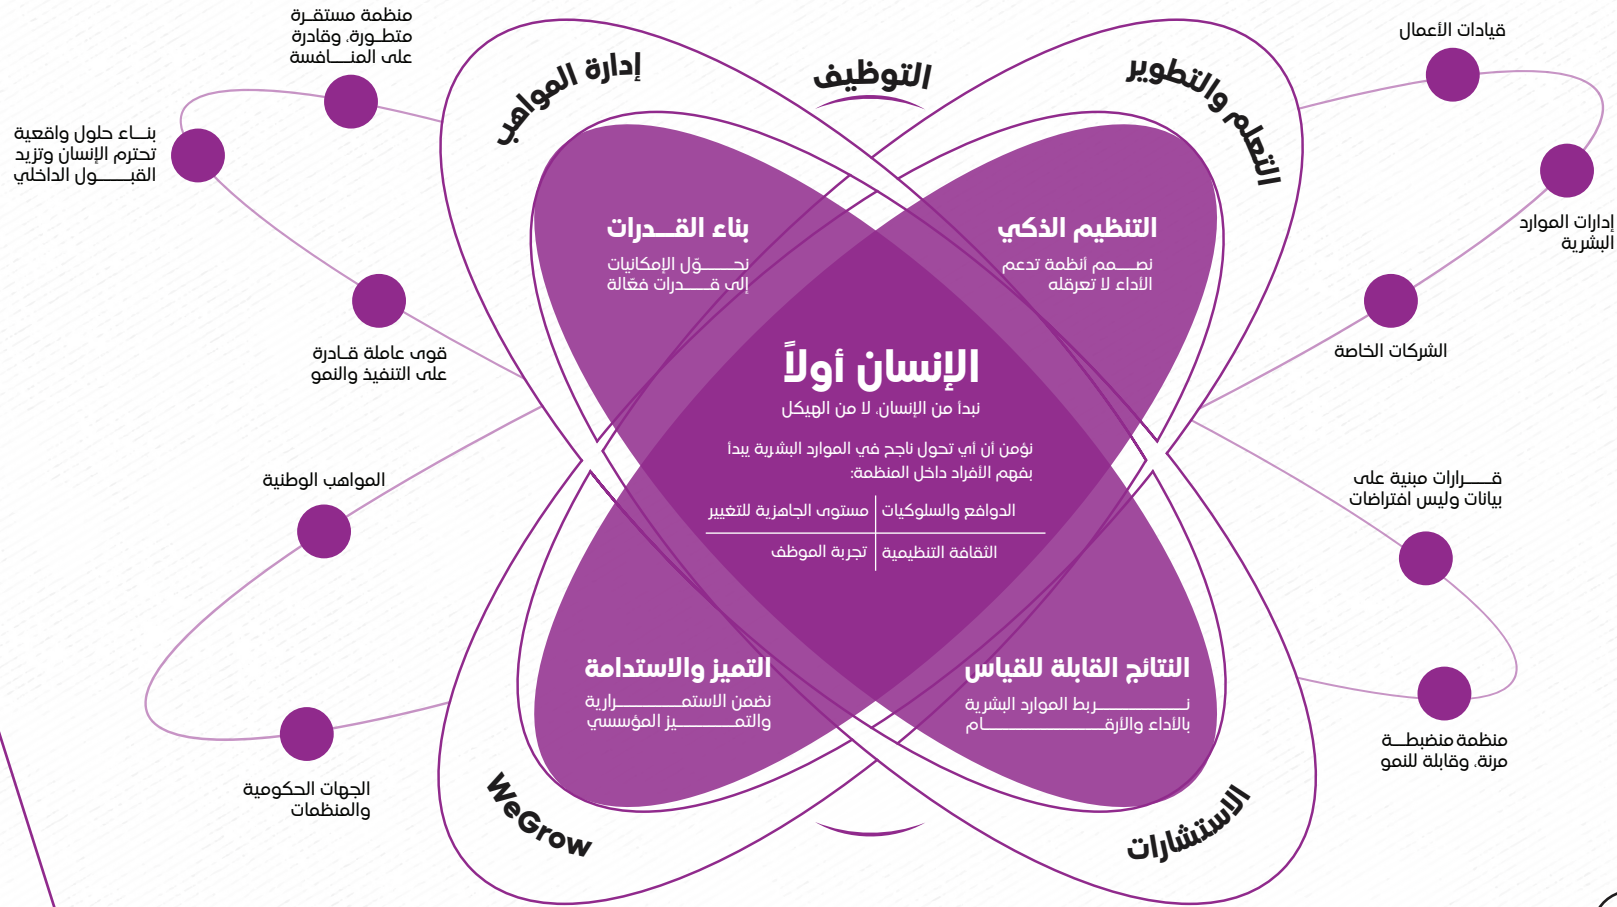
منظمة مستقـرة متطـورة، وقادرة على المنـــافسة

إدارة المواهب

التوظيف

التعلم والتطوير

قيادات الأعمال

بنـــاء حلول واقعية تحترم الإنسان وتزيد القبـــول الداخلي

إدارات الموارد البشرية

بناء القـــدرات
نحـــوّل الإمكانيات إلى قـــدرات فعّالة

التنظيم الذكي
نصـــمم أنظمة تدعم الاداء لا تعرقله

الشركات الخاصة

قوى عاملة قـادرة على التنفيذ والنمو

الإنسان أولاً
نبدأ من الإنسان، لا من الهيكل

نؤمن ان اي تحول ناجح في الموارد البشرية يبدأ بفهم الافراد داخل المنظمة:

| الدوافع والسلوكيات | مستوى الجاهزية للتغيير |
|---|---|
| الثقافة التنظيمية | تجربة الموظف |

المواهب الوطنية

قـــرارات مبنية على بيانات وليس افتراضات

التميز والاستدامة
نضمن الاستمـــــرارية والتمـــــيز المؤسسي

النتائج القابلة للقياس
نـــــربط الموارد البشرية بالاداء والارقـــــام

منظمة منضبطـــة مرنة، وقابلة للنمو

الجهات الحكومية والمنظمات

WeGrow

الاستشارات